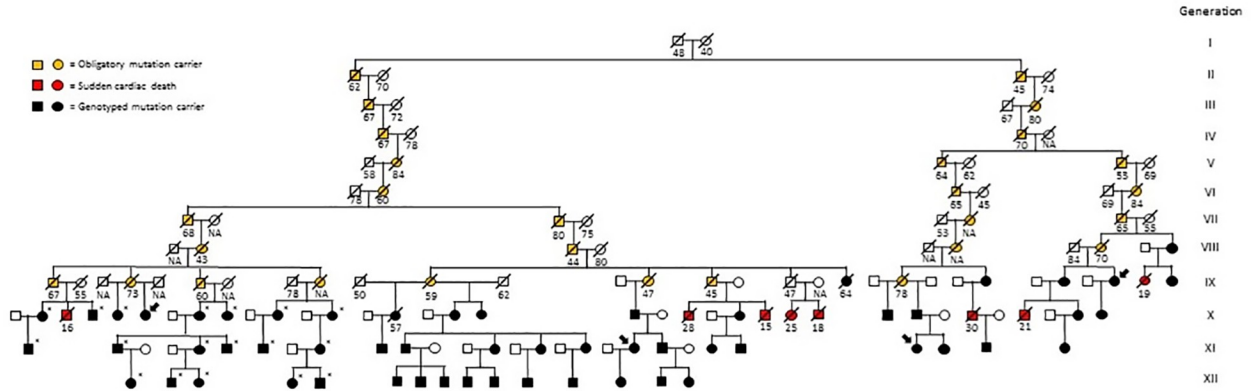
Generation

= Obligatory mutation carrier
= Sudden cardiac death
= Genotyped mutation carrier

I
48 40

II
62 70
45 74

III
67 72
67 80

IV
67 78
70 NA

V
58 84
64 62
55 69

VI
78 60
65 45
69 84

VII
68 NA
80 75
53 NA
65 55

VIII
NA 43
44 80
NA NA
84 70

IX
67 55 NA 73 NA 60 NA 78 NA
50 59 62 47 45 47 NA 64
78
19

X
16
57
28 15 25 18
30
21

XI

XII